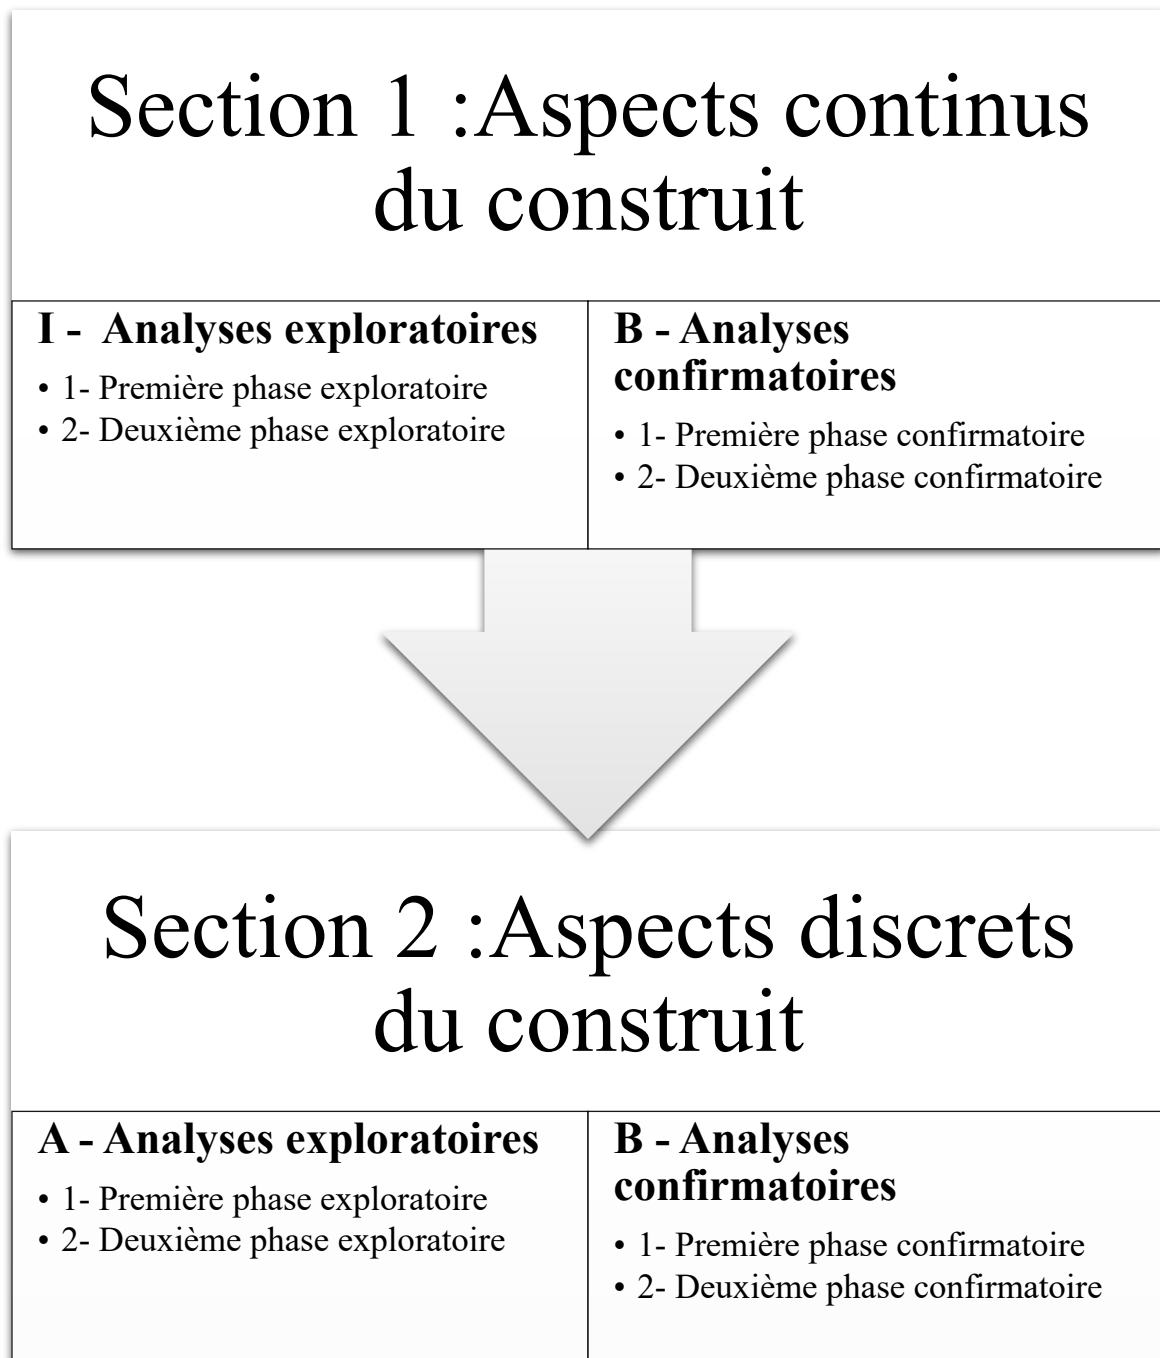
Section 1 :Aspects continus du construit

I - Analyses exploratoires
• 1- Première phase exploratoire
• 2- Deuxième phase exploratoire

B - Analyses confirmatoires
• 1- Première phase confirmatoire
• 2- Deuxième phase confirmatoire

Section 2 :Aspects discrets du construit

A - Analyses exploratoires
• 1- Première phase exploratoire
• 2- Deuxième phase exploratoire

B - Analyses confirmatoires
• 1- Première phase confirmatoire
• 2- Deuxième phase confirmatoire